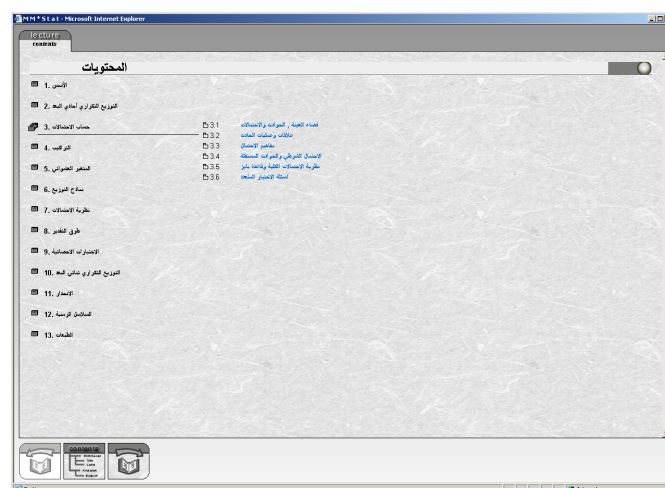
MM*Stat - Microsoft Internet Explorer

lecture
contents

المحتويات

الأسس .1
التوزيع التكراري أحادي البعد .2
حساب الاحتمالات .3
التركيب .4
المتغير العشوائي .5
نماذج التوزيع .6
نظرية الاحتمالات .7
طرق التقدير .8
الاختبارات الاحصائية .9
التوزيع التكراري ثنائي البعد .10
الإنحدار .11
السلاسل الزمنية .12
الفهارس .13

3.1 فضاء العينة ، الحوادث والاحتمالات
3.2 علاقات وعمليات الحادث
3.3 مفاهيم الاحتمال
3.4 الاحتمال الشرطي والحوادث المستقلة
3.5 نظرية الاحتمالات الكلية وقاعدة بايز
3.6 أسئلة الاختيار المتعدد

contents